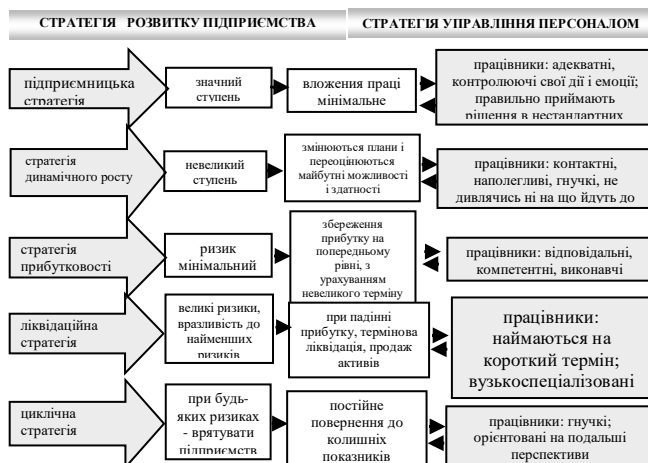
СТРАТЕГІЯ РОЗВИТКУ ПІДПРИЄМСТВА

СТРАТЕГІЯ УПРАВЛІННЯ ПЕРСОНАЛОМ

підприємницька стратегія

значний ступень

вкладення праці мінімальне

працівники: адекватні, контролюючі свої дії і емоції; правильно приймають рішення в нестандартних

стратегія динамічного росту

невеликий ступень

змінюються плани і переоцінюються майбутні можливості і здатності

працівники: контактні, наполегливі, гнучкі, не дивлячись ні на що йдуть до

стратегія прибутковості

ризик мінімальний

збереження прибутку на попередньому рівні, з урахуванням невеликого терміну

працівники: відповідальні, компетентні, виконавчі

ліквідаційна стратегія

великі ризики, вразливість до найменших ризиків

при падінні прибутку, термінова ліквідація, продаж активів

працівники: наймаються на короткий термін; вузькоспеціалізовані

циклічна стратегія

при будь-яких ризиках - врятувати підприємств

постійне повернення до колишніх показників

працівники: гнучкі; орієнтовані на подальші перспективи